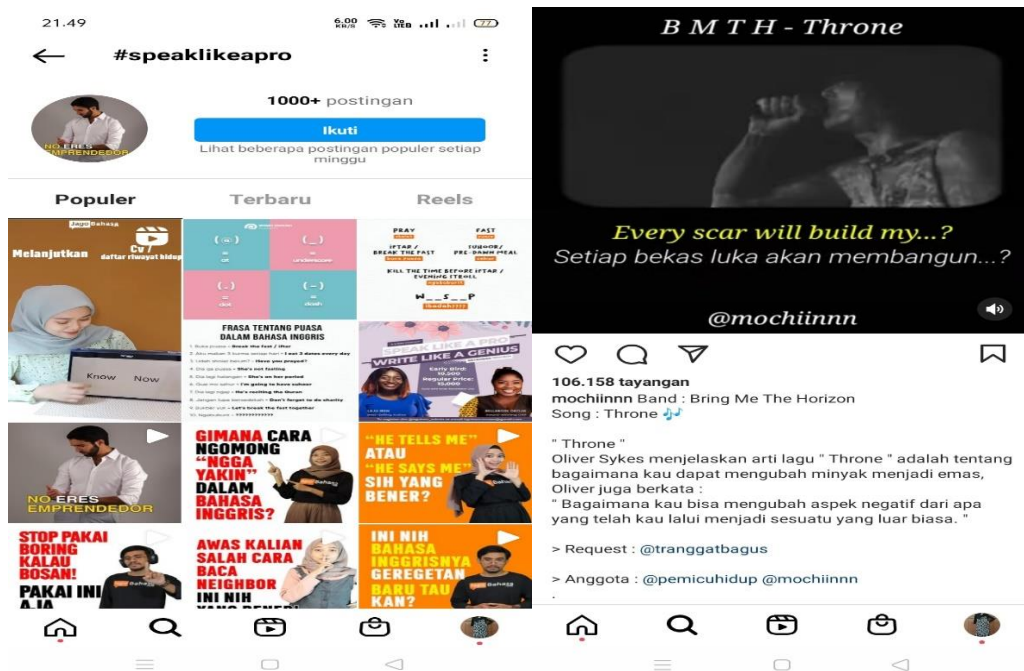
21.49

#speaklikeapro

1000+ postingan

Ikuti

Lihat beberapa postingan populer setiap minggu

NO ERES EMPRENDEDOR

Populer Terbaru Reels

Jago Bahasa
Melanjutkan
CV daftar riwayat hidup
Know Now

PRAY FAST
IFTAR / BREAK THE FAST
SUHOOR / PRE-DAWN MEAL
KILL THE TIME BEFORE IFTAR / EVENING STROLL
W _ _ S _ _ P

FRASA TENTANG PUASA DALAM BAHASA INGGRIS

SPEAK LIKE A PRO
WRITE LIKE A GENIUS

NO ERES EMPRENDEDOR

GIMANA CARA NGOMONG "NGGA YAKIN" DALAM BAHASA INGGRIS?

"HE TELLS ME" ATAU "HE SAYS ME" SIH YANG BENER?

STOP PAKAI BORING KALAU BOSAN! PAKAI INI AJA

AWAS KALIAN SALAH CARA BACA NEIGHBOR INI NIH YANG BENER!

INI NIH BAHASA INGGRISNYA GEREGETAN BARU TAU KAN?

B M T H - Throne

Every scar will build my...?
Setiap bekas luka akan membangun...?

@mochiinnn

106.158 tayangan
mochiinnn Band : Bring Me The Horizon
Song : Throne 🎶

" Throne "
Oliver Sykes menjelaskan arti lagu " Throne " adalah tentang bagaimana kau dapat mengubah minyak menjadi emas, Oliver juga berkata :
" Bagaimana kau bisa mengubah aspek negatif dari apa yang telah kau lalui menjadi sesuatu yang luar biasa. "

> Request : @tranggatbagus

> Anggota : @pemicuhidup @mochiinnn